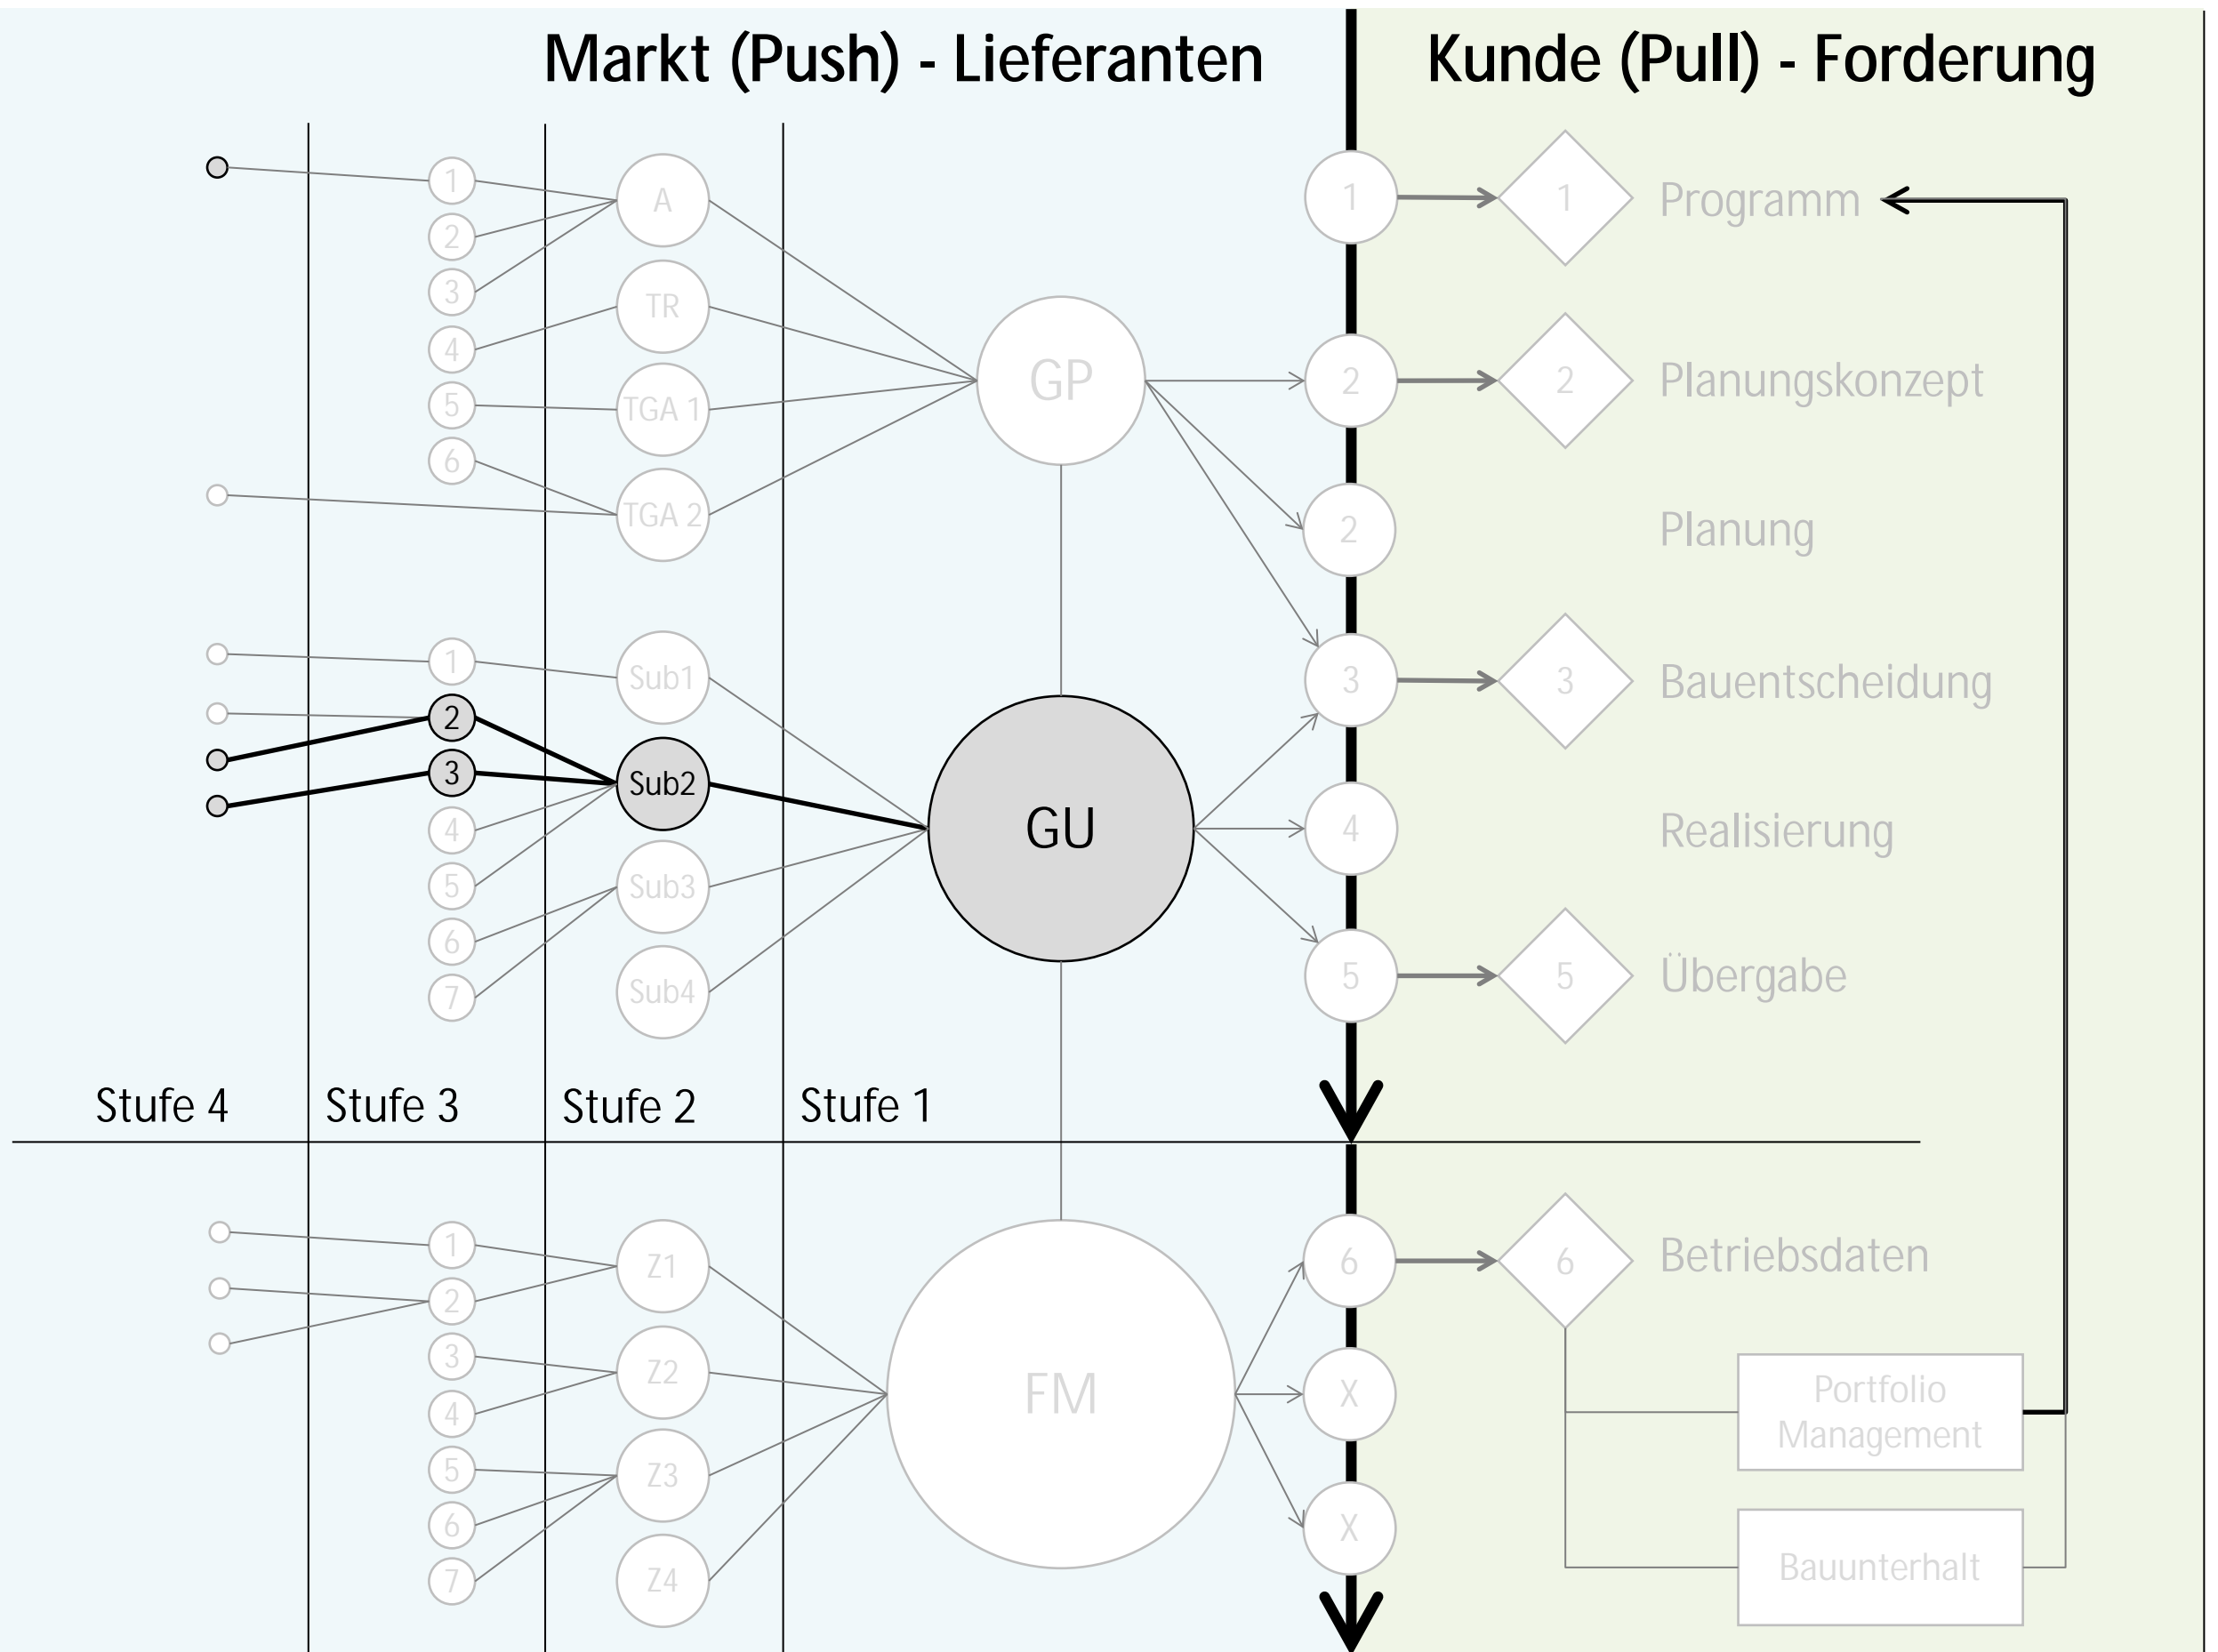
Markt (Push) - Lieferanten

Kunde (Pull) - Forderung

1
2
3
4
5
6
A
TR
TGA 1
TGA 2
GP
1
2
3
4
5
6
7
Sub1
Sub2
Sub3
Sub4
GU

1
1
Programm
2
2
Planungskonzept
2
Planung
3
3
Bauentscheidung
4
Realisierung
5
5
Übergabe

Stufe 4
Stufe 3
Stufe 2
Stufe 1

1
2
3
4
5
6
7
Z1
Z2
Z3
Z4
FM
6
X
X
6
Betriebsdaten
Portfolio Management
Bauunterhalt